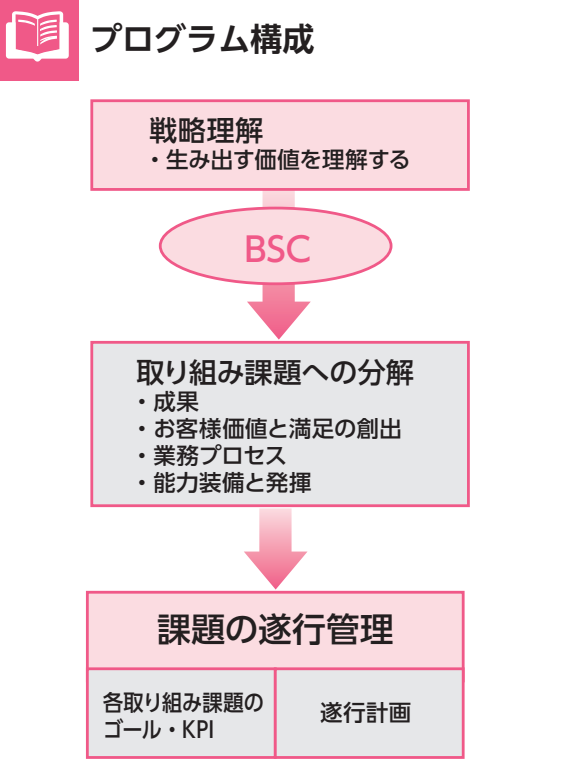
プログラム構成

戦略理解
・生み出す価値を理解する

BSC

取り組み課題への分解
・成果
・お客様価値と満足の創出
・業務プロセス
・能力装備と発揮

課題の遂行管理

| 各取り組み課題のゴール・KPI | 遂行計画 |
|---|---|